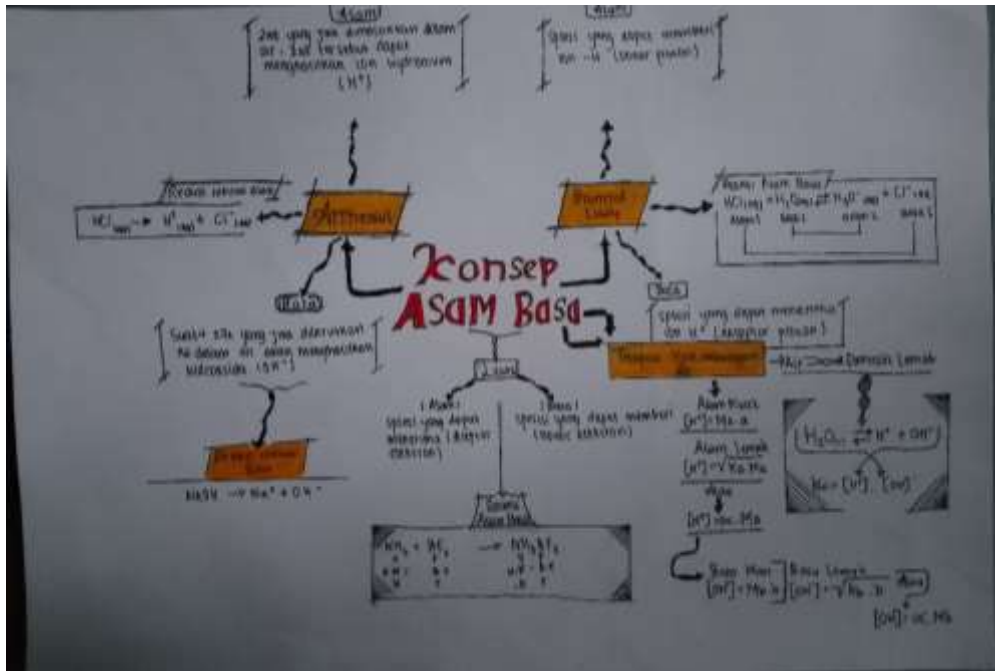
Asam

Zat yang jika dilarutkan dalam air - zat tersebut dapat menghasilkan ion hydronium [H⁺]

Asam

Spesi yang dapat memberi ion -H (donor proton)

Reaksi ionisasi asam

HCl (aq) → $H^+$ (aq) + $Cl^-$ (aq)

Arrhenius

Bronsted Lowry

Asam Basa

HCl (aq) + $H_2O$ ⇌ $H_3O^+$ (aq) + $Cl^-$ (aq)

Asam1 Basa1 Asam2 Basa2

Konsep Asam Basa

Basa

Basa

Spesi yang dapat menerima ion $H^+$ (akseptor proton)

Suatu zat yang jika dilarutkan ke dalam air akan menghasilkan hidroksida [$OH^-$]

Teori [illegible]

→ Air → Derajat Lemah

Lewis

Asam: Spesi yang dapat menerima (akseptor elektron)

Basa: Spesi yang dapat memberi (donor elektron)

Asam Kuat
$[H^+] = Ma \cdot a$

Asam Lemah
$[H^+] = \sqrt{Ka \cdot Ma}$

$H_2O$ ⇌ $H^+$ + $OH^-$

Kw = $[H^+][OH^-]$

Reaksi ionisasi basa

NaOH → $Na^+$ + $OH^-$

Reaksi Asam Basa

$NH_3$ + $BF_3$ → $NH_3BF_3$

Atau

$[H^+] = \alpha \cdot Ma$

Basa Kuat
$[OH^-] = Mb \cdot b$

Basa Lemah
$[OH^-] = \sqrt{Kb \cdot b}$

Atau

$[OH^-] = \alpha \cdot Mb$